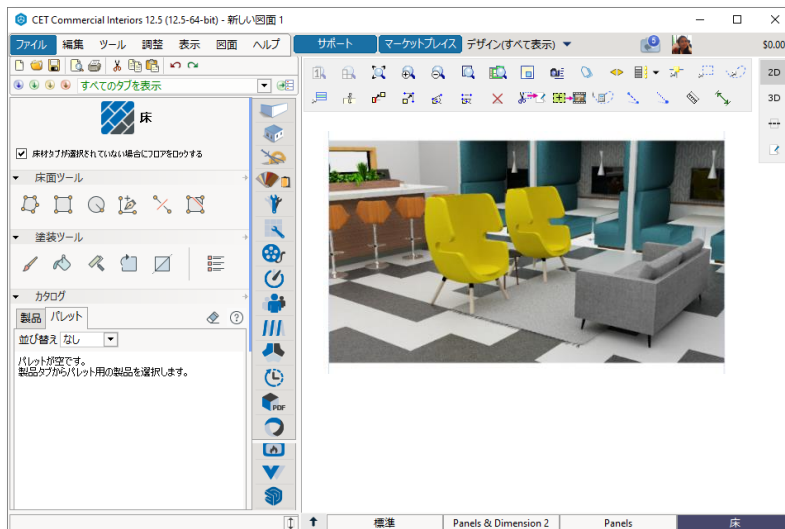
CET Commercial Interiors 12.5 (12.5-64-bit) - 新しい図面 1

ファイル 編集 ツール 調整 表示 図面 ヘルプ

サポート マーケットプレイス デザイン(すべて表示)

$0.00

すべてのタブを表示

2D

3D

床

床材タブが選択されていない場合にフロアをロックする

床面ツール

塗装ツール

カタログ

製品 パレット

並び替え なし

パレットが空です。
製品タブからパレット用の製品を選択します。

PDF

標準 Panels & Dimension 2 Panels 床